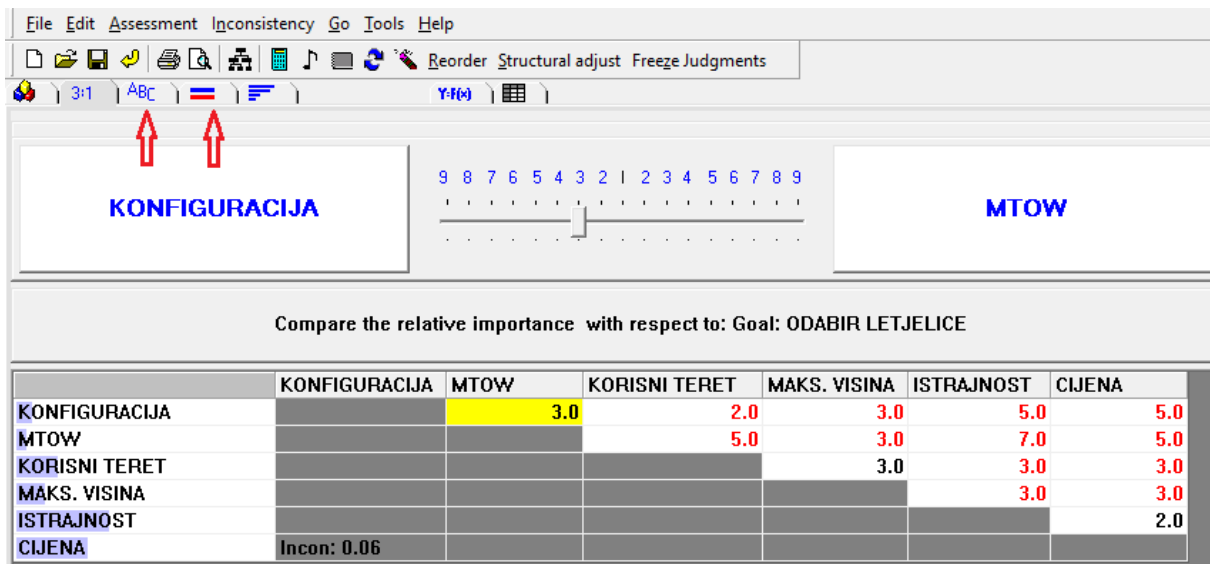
File Edit Assessment Inconsistency Go Tools Help

Reorder Structural adjust Freeze Judgments

3:1 ABC Y=f(x)

KONFIGURACIJA

9 8 7 6 5 4 3 2 1 2 3 4 5 6 7 8 9

MTOW

Compare the relative importance with respect to: Goal: ODABIR LETJELICE

| | KONFIGURACIJA | MTOW | KORISNI TERET | MAKS. VISINA | ISTRAJNOST | CIJENA |
|---|---|---|---|---|---|---|
| KONFIGURACIJA | | 3.0 | 2.0 | 3.0 | 5.0 | 5.0 |
| MTOW | | | 5.0 | 3.0 | 7.0 | 5.0 |
| KORISNI TERET | | | | 3.0 | 3.0 | 3.0 |
| MAKS. VISINA | | | | | 3.0 | 3.0 |
| ISTRAJNOST | | | | | | 2.0 |
| CIJENA | Incon: 0.06 | | | | | |